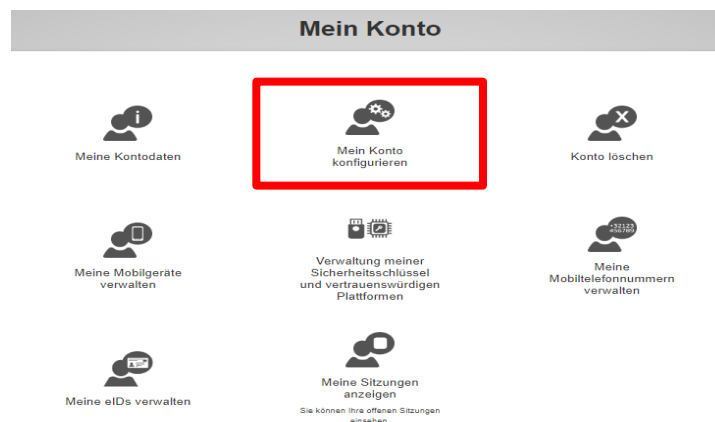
Mein Konto

Meine Kontodaten

Mein Konto konfigurieren

Konto löschen

Meine Mobilgeräte verwalten

Verwaltung meiner Sicherheitsschlüssel und vertrauenswürdigen Plattformen

+32123 456789

Meine Mobiltelefonnummern verwalten

Meine eIDs verwalten

Meine Sitzungen anzeigen

Sie können Ihre offenen Sitzungen einsehen